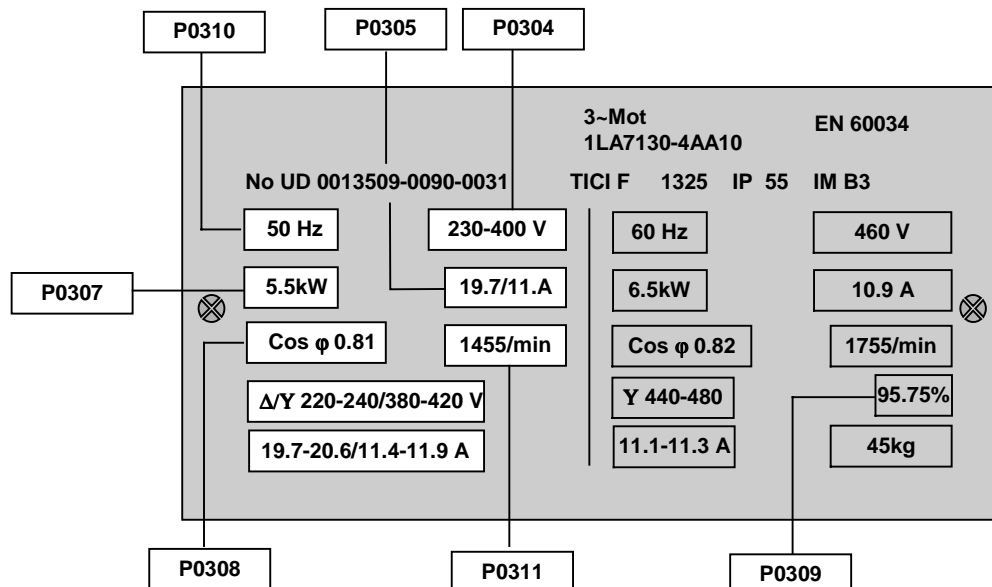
P0310
P0305
P0304

3~Mot
1LA7130-4AA10
EN 60034

No UD 0013509-0090-0031
TICI F 1325 IP 55 IM B3

50 Hz
230-400 V
60 Hz
460 V

P0307
5.5kW
19.7/11.A
6.5kW
10.9 A

Cos φ 0.81
1455/min
Cos φ 0.82
1755/min

Δ/Y 220-240/380-420 V
Y 440-480
95.75%

19.7-20.6/11.4-11.9 A
11.1-11.3 A
45kg

P0308
P0311
P0309